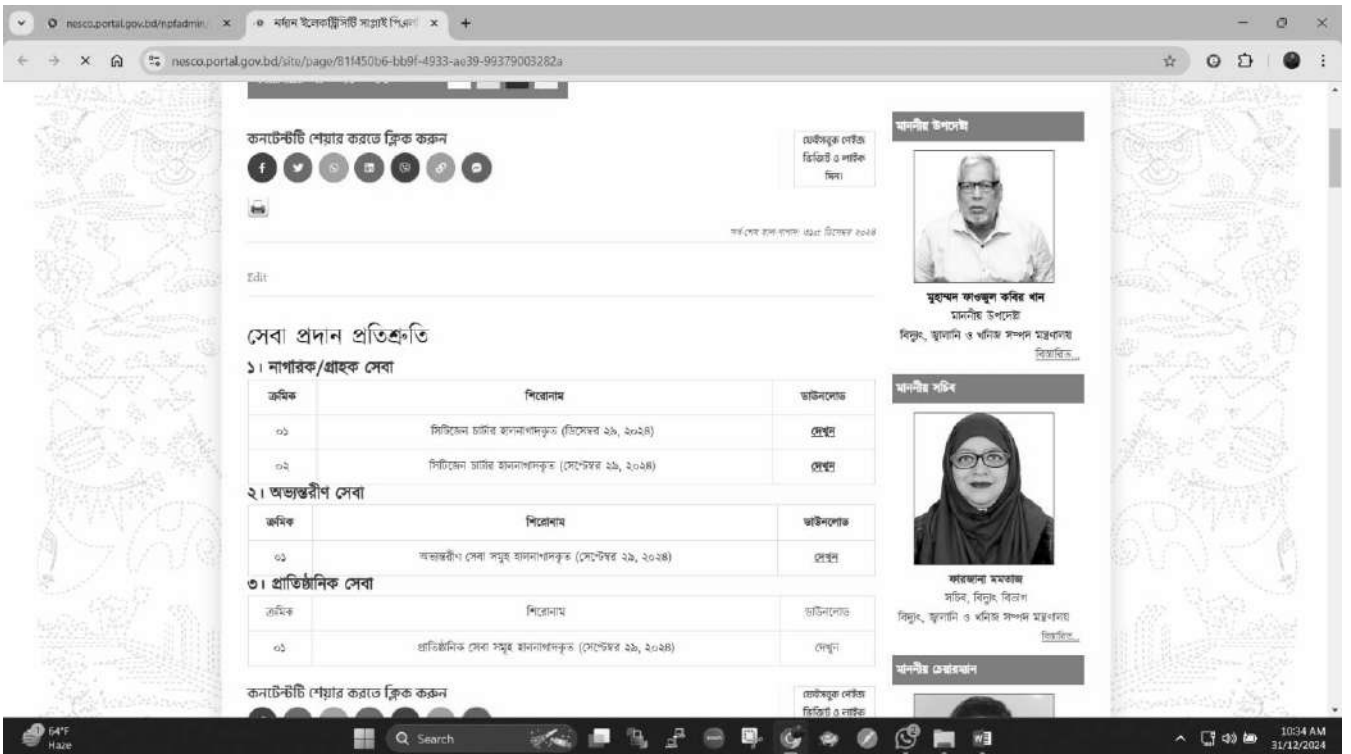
nesco.portal.gov.bd/npfadmin | নর্দান ইলেকট্রিসিটি সাপ্লাই পিএলসি

nesco.portal.gov.bd/site/page/81f450b6-bb9f-4933-ae39-99379003282a

কনটেন্টটি শেয়ার করতে ক্লিক করুন

ফেইসবুক পেইজ ভিজিট ও লাইক দিন।

সর্বশেষ হাল-নাগাদ: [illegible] ডিসেম্বর ২০২৪

Edit

সেবা প্রদান প্রতিশ্রুতি

১। নাগরিক/গ্রাহক সেবা

| ক্রমিক | শিরোনাম | ডাউনলোড |
|---|---|---|
| ০১ | সিটিজেন চার্টার হালনাগাদকৃত (ডিসেম্বর ২৯, ২০২৪) | দেখুন |
| ০২ | সিটিজেন চার্টার হালনাগাদকৃত (সেপ্টেম্বর ২৯, ২০২৪) | দেখুন |

২। অভ্যন্তরীণ সেবা

| ক্রমিক | শিরোনাম | ডাউনলোড |
|---|---|---|
| ০১ | অভ্যন্তরীণ সেবা সমূহ হালনাগাদকৃত (সেপ্টেম্বর ২৯, ২০২৪) | দেখুন |

৩। প্রাতিষ্ঠানিক সেবা

| ক্রমিক | শিরোনাম | ডাউনলোড |
|---|---|---|
| ০১ | প্রাতিষ্ঠানিক সেবা সমূহ হালনাগাদকৃত (সেপ্টেম্বর ২৯, ২০২৪) | দেখুন |

কনটেন্টটি শেয়ার করতে ক্লিক করুন

ফেইসবুক পেইজ ভিজিট ও লাইক

মাননীয় উপদেষ্টা

মুহাম্মদ ফাওজুল কবির খান
মাননীয় উপদেষ্টা
বিদ্যুৎ, জ্বালানি ও খনিজ সম্পদ মন্ত্রণালয়
বিস্তারিত...

মাননীয় সচিব

ফারজানা মমতাজ
সচিব, বিদ্যুৎ বিভাগ
বিদ্যুৎ, জ্বালানি ও খনিজ সম্পদ মন্ত্রণালয়
বিস্তারিত...

মাননীয় চেয়ারম্যান

64°F Haze
Search
10:34 AM 31/12/2024